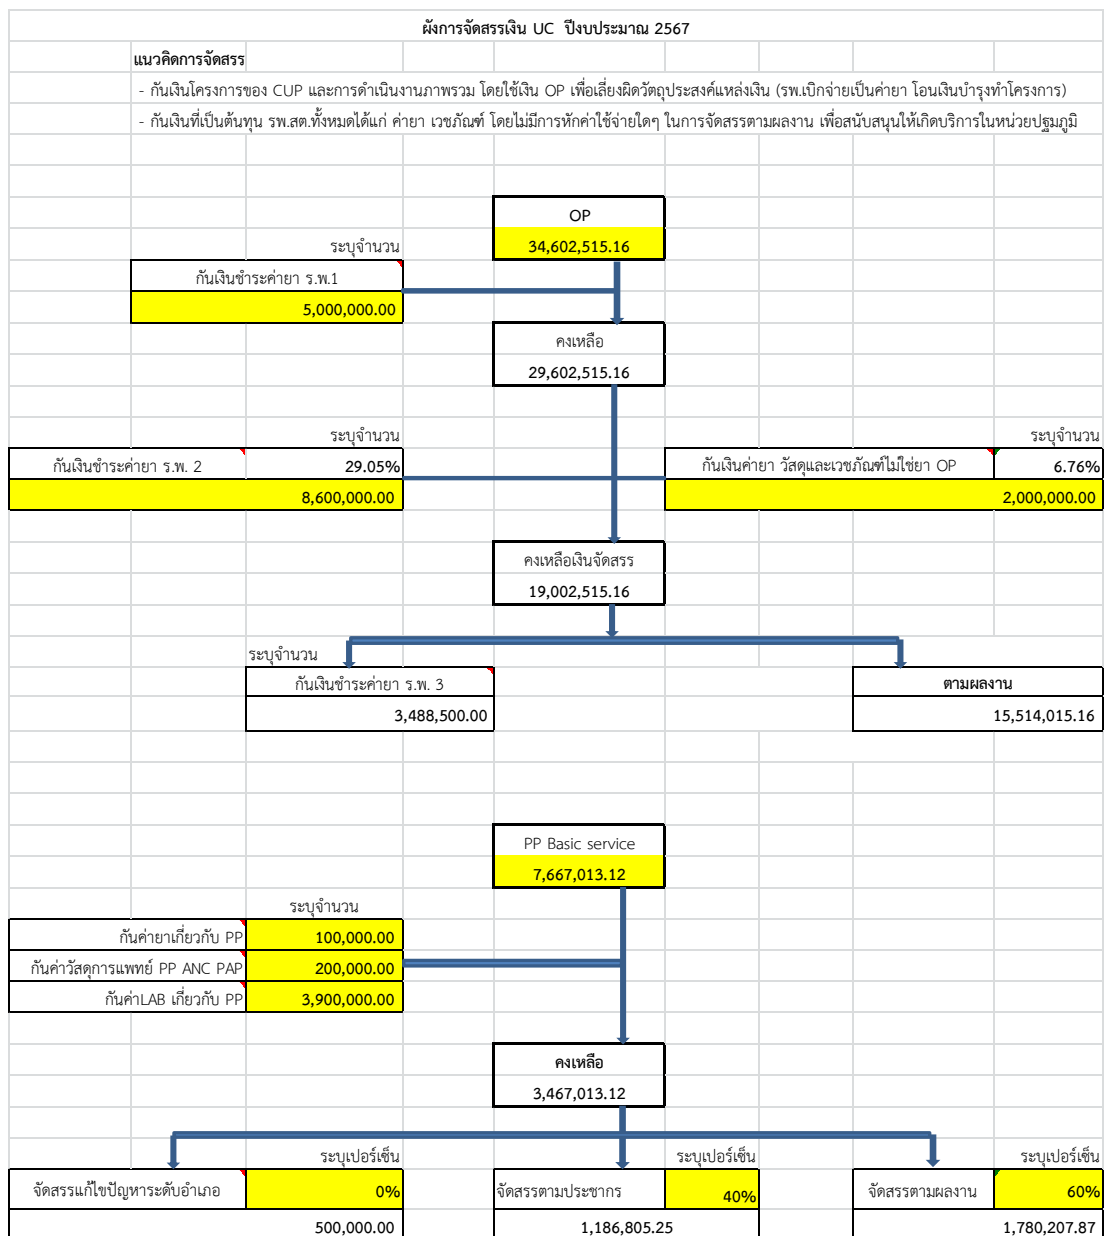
ผังการจัดสรรเงิน UC ปีงบประมาณ 2567

แนวคิดการจัดสรร

- กันเงินโครงการของ CUP และการดำเนินงานภาพรวม โดยใช้เงิน OP เพื่อเลี่ยงผิดวัตถุประสงค์แหล่งเงิน (รพ.เบิกจ่ายเป็นค่ายา โอนเงินบำรุงทำโครงการ)

- กันเงินที่เป็นต้นทุน รพ.สต.ทั้งหมดได้แก่ ค่ายา เวชภัณฑ์ โดยไม่มีการหักค่าใช้จ่ายใดๆ ในการจัดสรรตามผลงาน เพื่อสนับสนุนให้เกิดบริการในหน่วยปฐมภูมิ

OP
34,602,515.16

ระบุจำนวน
กันเงินชำระค่ายา ร.พ.1
5,000,000.00

คงเหลือ
29,602,515.16

ระบุจำนวน
กันเงินชำระค่ายา ร.พ. 2 | 29.05%
8,600,000.00

ระบุจำนวน
กันเงินค่ายา วัสดุและเวชภัณฑ์ไม่ใช่ยา OP | 6.76%
2,000,000.00

คงเหลือเงินจัดสรร
19,002,515.16

ระบุจำนวน
กันเงินชำระค่ายา ร.พ. 3
3,488,500.00

ตามผลงาน
15,514,015.16

PP Basic service
7,667,013.12

ระบุจำนวน
| กันค่ายาเกี่ยวกับ PP | 100,000.00 |
|---|---|
| กันค่าวัสดุการแพทย์ PP ANC PAP | 200,000.00 |
| กันค่าLAB เกี่ยวกับ PP | 3,900,000.00 |

คงเหลือ
3,467,013.12

ระบุเปอร์เซ็น
จัดสรรแก้ไขปัญหาระดับอำเภอ | 0%
500,000.00

ระบุเปอร์เซ็น
จัดสรรตามประชากร | 40%
1,186,805.25

ระบุเปอร์เซ็น
จัดสรรตามผลงาน | 60%
1,780,207.87